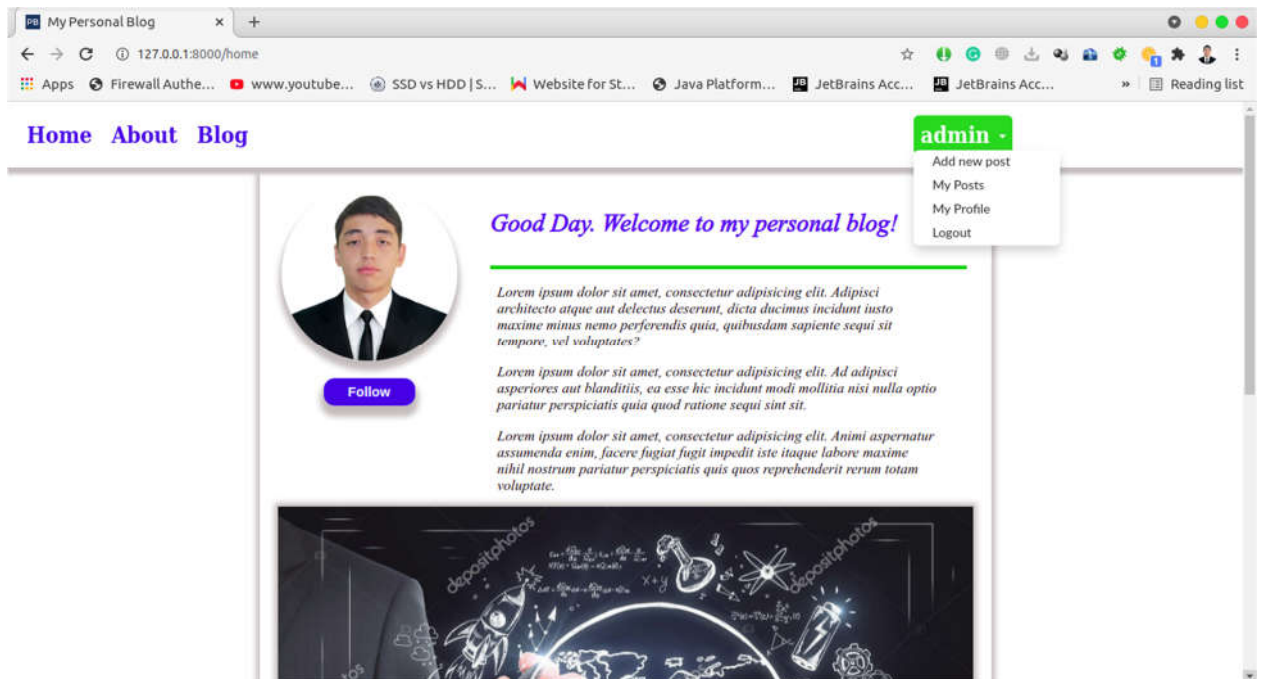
PB My Personal Blog ×
127.0.0.1:8000/home
Apps Firewall Authe... www.youtube... SSD vs HDD | S... Website for St... Java Platform... JetBrains Acc... JetBrains Acc... » Reading list

Home About Blog

admin
Add new post
My Posts
My Profile
Logout

Good Day. Welcome to my personal blog!

Lorem ipsum dolor sit amet, consectetur adipisicing elit. Adipisci architecto atque aut delectus deserunt, dicta ducimus incidunt iusto maxime minus nemo perferendis quia, quibusdam sapiente sequi sit tempore, vel voluptates?

Lorem ipsum dolor sit amet, consectetur adipisicing elit. Ad adipisci asperiores aut blanditiis, ea esse hic incidunt modi mollitia nisi nulla optio pariatur perspiciatis quia quod ratione sequi sint sit.

Lorem ipsum dolor sit amet, consectetur adipisicing elit. Animi aspernatur assumenda enim, facere fugiat fugit impedit iste itaque labore maxime nihil nostrum pariatur perspiciatis quis quos reprehenderit rerum totam voluptate.

Follow

depositphotos
depositphotos